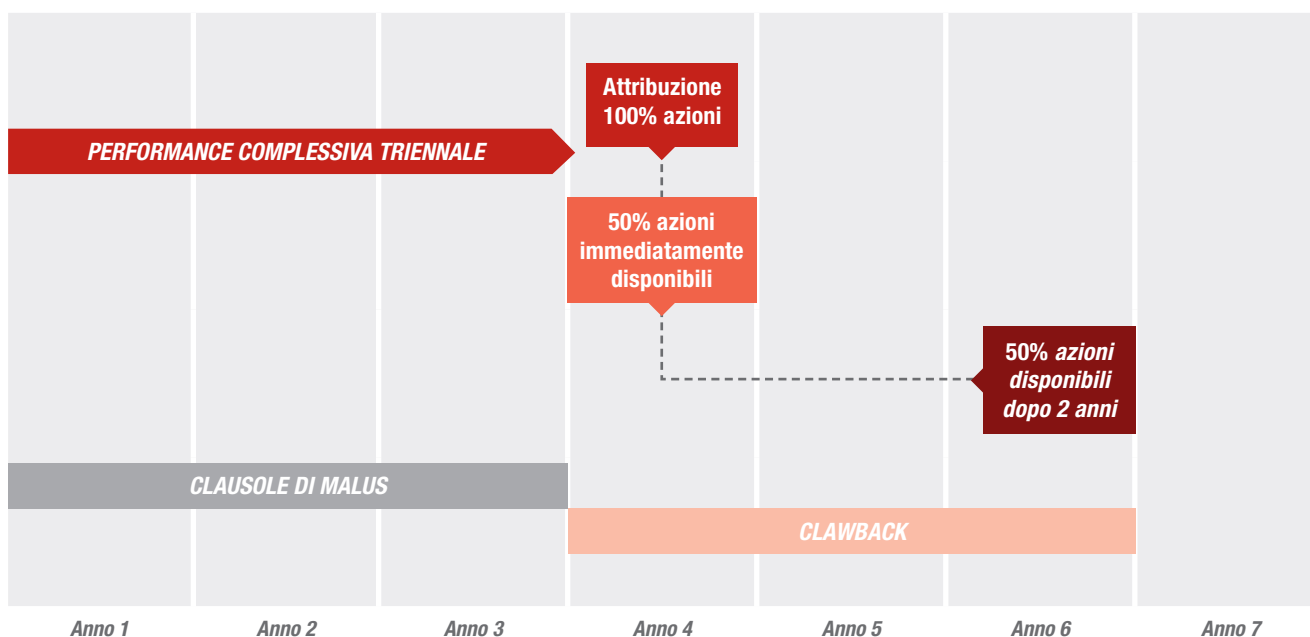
Attribuzione 100% azioni

PERFORMANCE COMPLESSIVA TRIENNALE

50% azioni immediatamente disponibili

50% azioni disponibili dopo 2 anni

CLAUSOLE DI MALUS

CLAWBACK

Anno 1
Anno 2
Anno 3
Anno 4
Anno 5
Anno 6
Anno 7